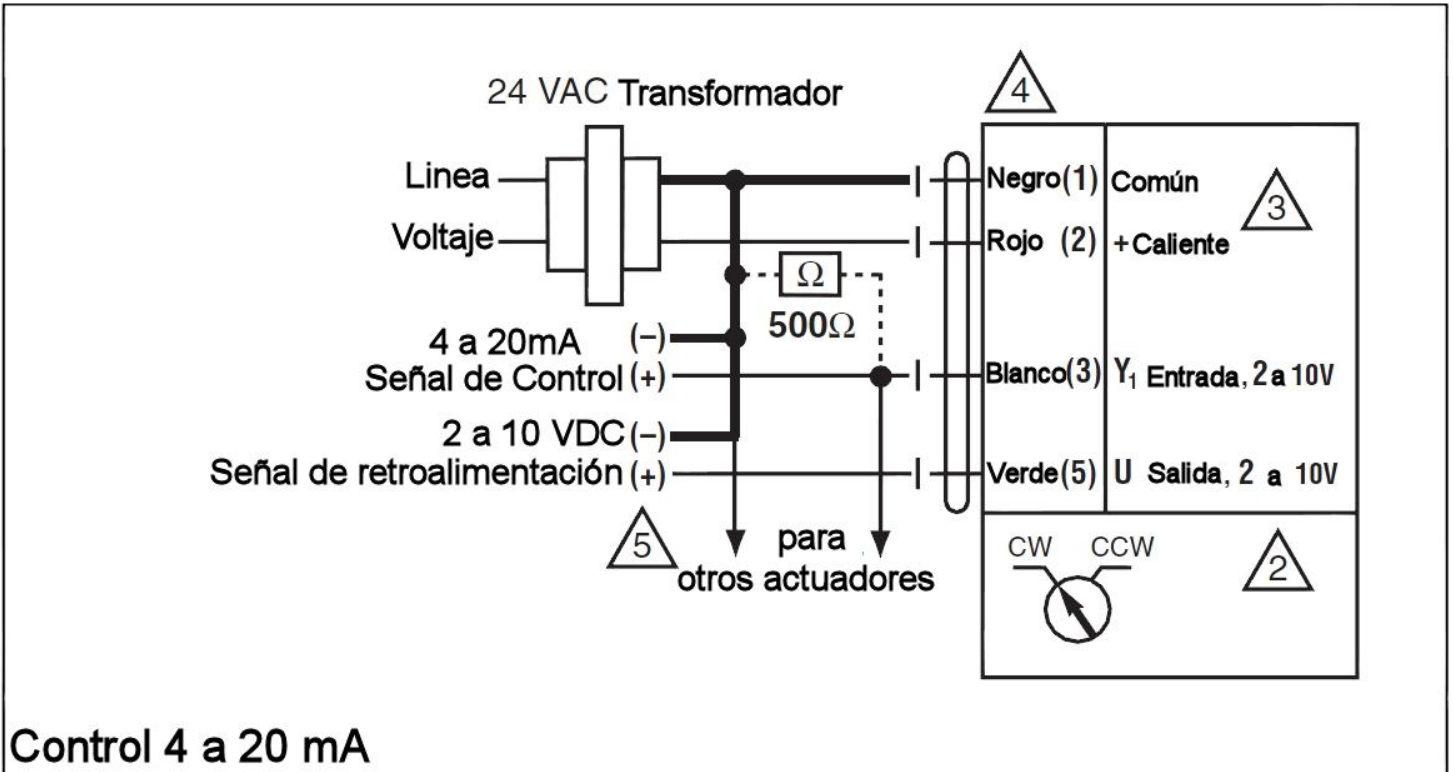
24 VAC Transformador

4

Linea

Voltaje

Negro(1) Común

Rojo (2) +Caliente

3

$\Omega$

500$\Omega$

4 a 20mA (–)
Señal de Control (+)

Blanco(3) $Y_1$ Entrada, 2 a 10V

2 a 10 VDC (–)
Señal de retroalimentación (+)

Verde(5) U Salida, 2 a 10V

5

para
otros actuadores

CW CCW

2

Control 4 a 20 mA